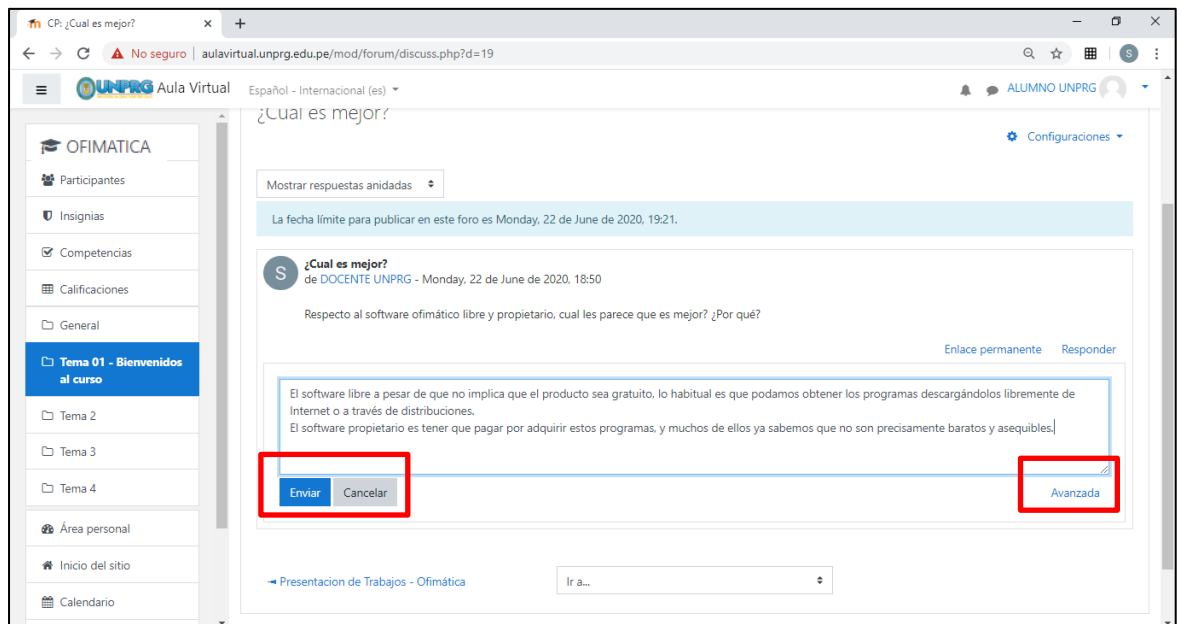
CP: ¿Cual es mejor?
No seguro | aulavirtual.unprg.edu.pe/mod/forum/discuss.php?d=19

UNPRG Aula Virtual
Español - Internacional (es)
ALUMNO UNPRG

OFIMATICA
Participantes
Insignias
Competencias
Calificaciones
General
Tema 01 - Bienvenidos al curso
Tema 2
Tema 3
Tema 4
Área personal
Inicio del sitio
Calendario

¿Cual es mejor?
Configuraciones
Mostrar respuestas anidadas
La fecha límite para publicar en este foro es Monday, 22 de June de 2020, 19:21.

S
¿Cual es mejor?
de DOCENTE UNPRG - Monday, 22 de June de 2020, 18:50

Respecto al software ofimático libre y propietario, cual les parece que es mejor? ¿Por qué?

Enlace permanente Responder

El software libre a pesar de que no implica que el producto sea gratuito, lo habitual es que podamos obtener los programas descargándolos libremente de Internet o a través de distribuciones.
El software propietario es tener que pagar por adquirir estos programas, y muchos de ellos ya sabemos que no son precisamente baratos y asequibles.

Enviar Cancelar
Avanzada

Presentacion de Trabajos - Ofimática
Ir a...